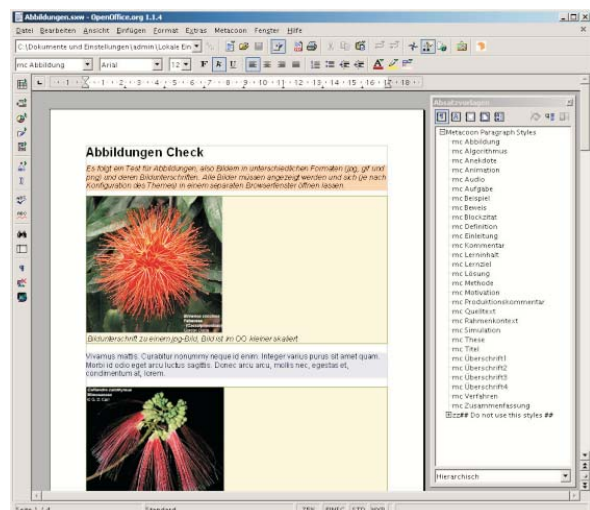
Abbildungen.sxw - OpenOffice.org 1.1.4

Datei Bearbeiten Ansicht Einfügen Format Extras Metacoon Fenster Hilfe

C:\Dokumente und Einstellungen\admin\Lokale Ei

mc Abbildung Arial 12

Absatzvorlagen

Metacoon Paragraph Styles
mc Abbildung
mc Algorithmus
mc Anekdote
mc Animation
mc Audio
mc Aufgabe
mc Beispiel
mc Beweis
mc Blockzitat
mc Definition
mc Einleitung
mc Kommentar
mc Lerninhalt
mc Lernziel
mc Lösung
mc Methode
mc Motivation
mc Produktionskommentar
mc Quelltext
mc Rahmenkontext
mc Simulation
mc These
mc Titel
mc Überschrift1
mc Überschrift2
mc Überschrift3
mc Überschrift4
mc Verfahren
mc Zusammenfassung
zz## Do not use this styles ##

Hierarchisch

Abbildungen Check

Es folgt ein Test für Abbildungen, also Bildern in unterschiedlichen Formaten (jpg, gif und png) und deren Bildunterschriften. Alle Bilder müssen angezeigt werden und sich je nach Konfiguration des Themes in einem separaten Browserfenster öffnen lassen.

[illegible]

Bildunterschrift zu einem jpg-Bild, Bild ist im OO kleiner skaliert.

Vivamus mattis. Curabitur nonummy neque id enim. Integer varius purus sit amet quam. Morbi id odio eget arcu luctus sagittis. Donec arcu arcu, mollis nec, egestas et, condimentum at, lorem.

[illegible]

Seite 1 / 4 Standard 78% EINFG STD HYP